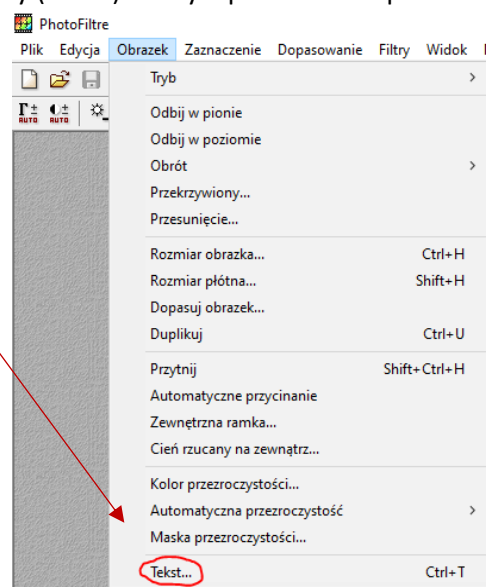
PhotoFiltre

Plik Edycja Obrazek Zaznaczenie Dopasowanie Filtry Widok

AUTO AUTO

Tryb >
Odbij w pionie
Odbij w poziomie
Obrót >
Przekrzywiony...
Przesunięcie...
Rozmiar obrazka... Ctrl+H
Rozmiar płótna... Shift+H
Dopasuj obrazek...
Duplikuj Ctrl+U
Przytnij Shift+Ctrl+H
Automatyczne przycinanie
Zewnętrzna ramka...
Cień rzucany na zewnątrz...
Kolor przezroczystości...
Automatyczna przezroczystość >
Maska przezroczystości...
Tekst... Ctrl+T